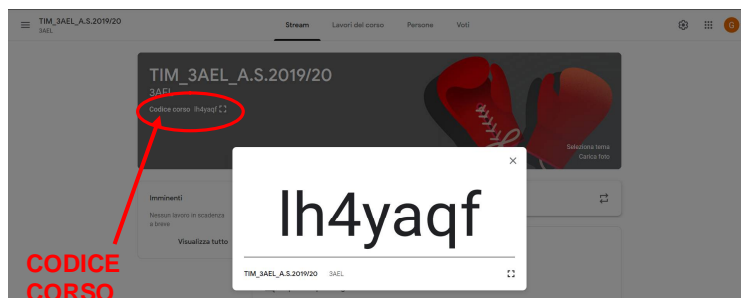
TIM_3AEL_A.S.2019/20
3AEL

Stream Lavori del corso Persone Voti

G

TIM_3AEL_A.S.2019/20
3AEL

Codice corso lh4yaqf

Seleziona tema
Carica foto

Imminenti
Nessun lavoro in scadenza a breve
Visualizza tutto

lh4yaqf

TIM_3AEL_A.S.2019/20 3AEL

CODICE CORSO